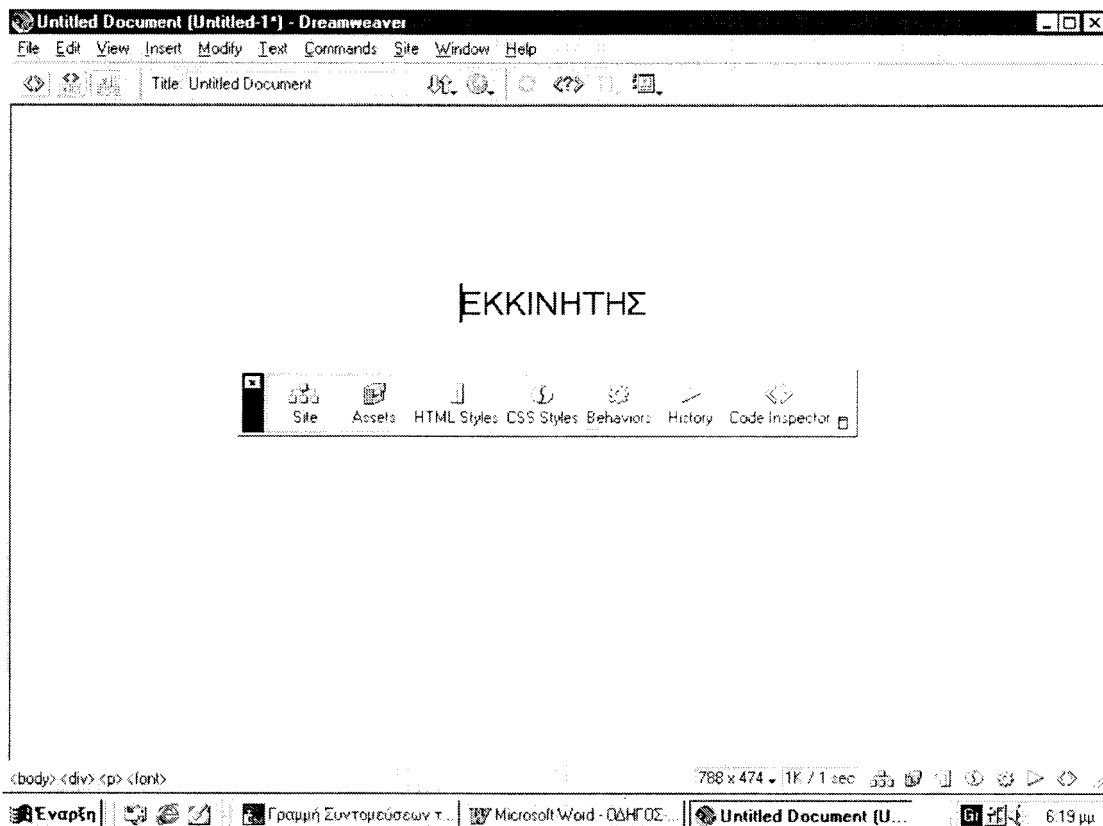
Untitled Document (Untitled-1*) - Dreamweaver

File Edit View Insert Modify Text Commands Site Window Help

Title: Untitled Document

ΕΚΚΙΝΗΤΗΣ

Site Assets HTML Styles CSS Styles Behaviors History Code Inspector

<body> <div> <p> <font>

788 x 474 1K / 1 sec

Έναρξη | Γραμμή Συντομεύσεων τ... | Microsoft Word - ΟΔΗΓΟΣ... | Untitled Document (U... | Gr | 6:19 μμ